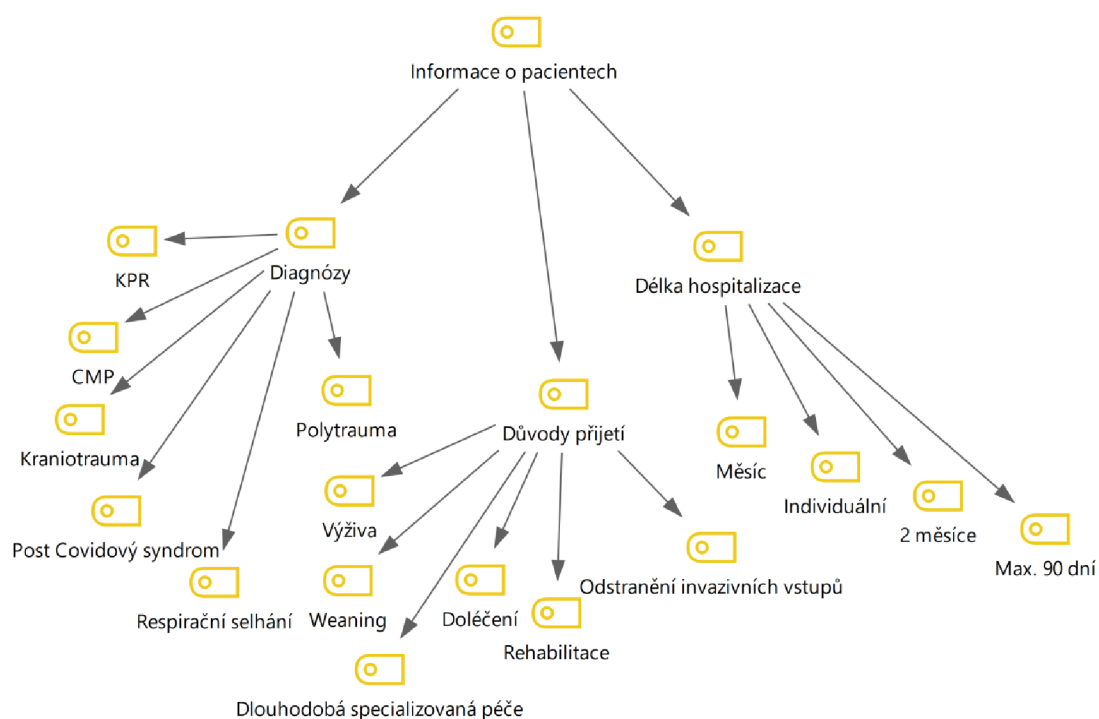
Informace o pacientech

Diagnózy

KPR

CMP

Kraniotrauma

Post Covidový syndrom

Respirační selhání

Polytrauma

Důvody přijetí

Výživa

Weaning

Dlouhodobá specializovaná péče

Doléčení

Rehabilitace

Odstranění invazivních vstupů

Délka hospitalizace

Měsíc

Individuální

2 měsíce

Max. 90 dní